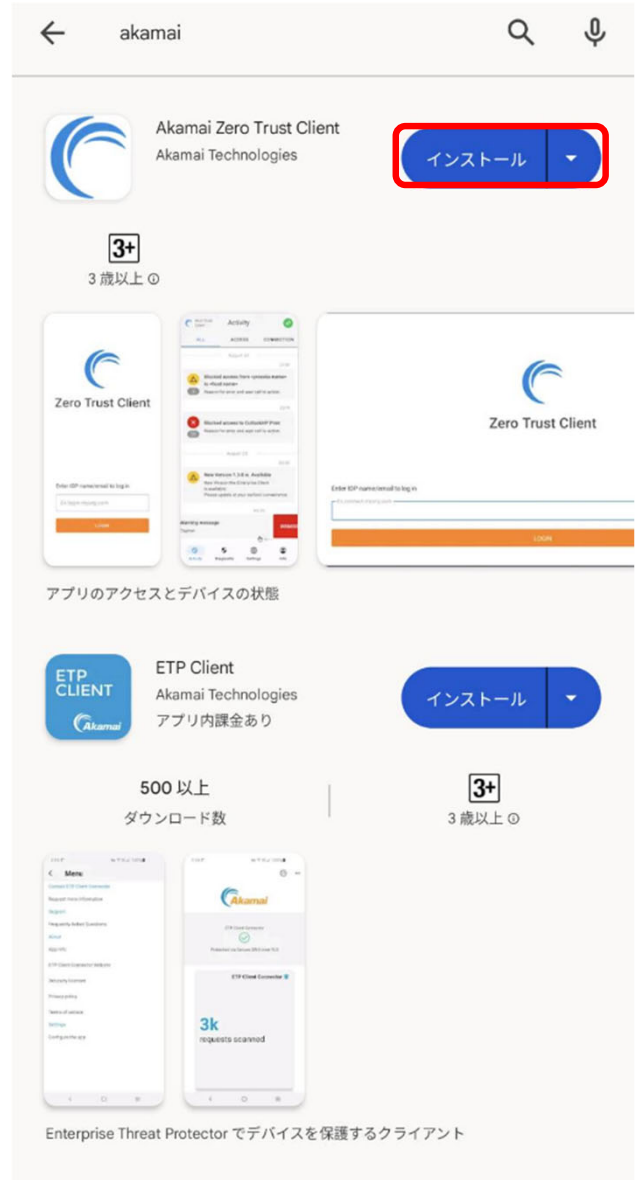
akamai

Akamai Zero Trust Client
Akamai Technologies

インストール

3+
3 歳以上

Zero Trust Client

Enter IDP name/email to log in

Activity

Zero Trust Client

Enter IDP name/email to log in

LOGIN

アプリのアクセスとデバイスの状態

ETP CLIENT
Akamai

ETP Client
Akamai Technologies
アプリ内課金あり

インストール

500 以上
ダウンロード数

3+
3 歳以上

Menu

Akamai

3k
requests scanned

Enterprise Threat Protector でデバイスを保護するクライアント